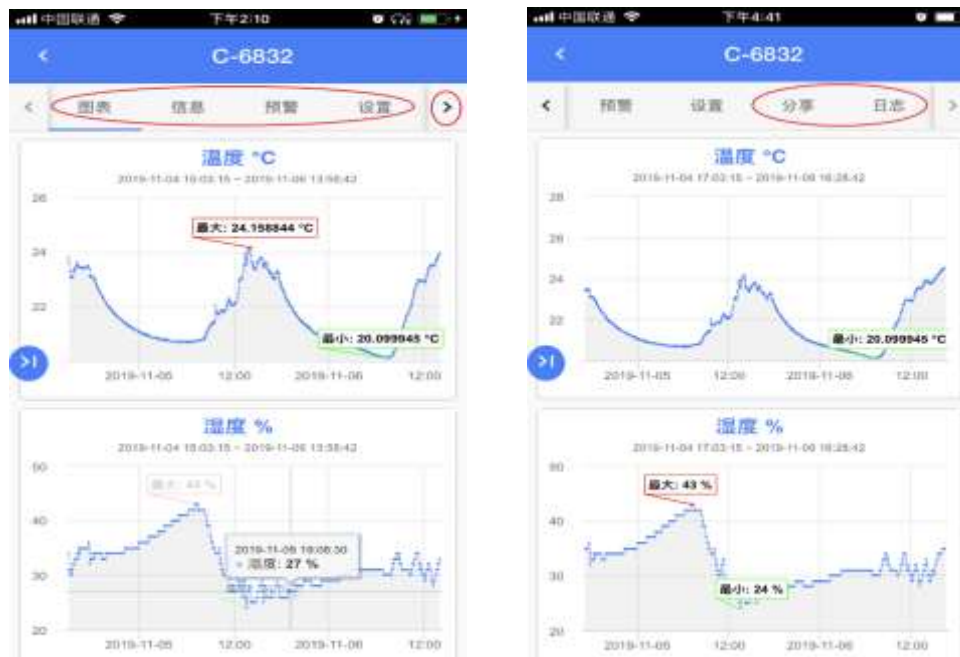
中国联通 下午2:10

C-6832

图表 信息 预警 设置

温度 °C

2019-11-04 15:03:15 ~ 2019-11-06 13:58:42

26

24

22

最大: 24.158844 °C

最小: 20.099945 °C

2019-11-05 12:00 2019-11-06 12:00

湿度 %

2019-11-04 15:03:15 ~ 2019-11-06 13:58:42

50

40

30

20

最大: 43 %

2019-11-05 18:08:30

• 湿度: 27 %

2019-11-05 12:00 2019-11-06 12:00

中国联通 下午4:41

C-6832

预警 设置 分享 日志

温度 °C

2019-11-04 17:03:15 ~ 2019-11-06 16:28:42

28

26

24

22

最小: 20.099945 °C

2019-11-05 12:00 2019-11-06 12:00

湿度 %

2019-11-04 17:03:15 ~ 2019-11-06 16:28:42

50

40

30

20

最大: 43 %

最小: 24 %

2019-11-05 12:00 2019-11-06 12:00